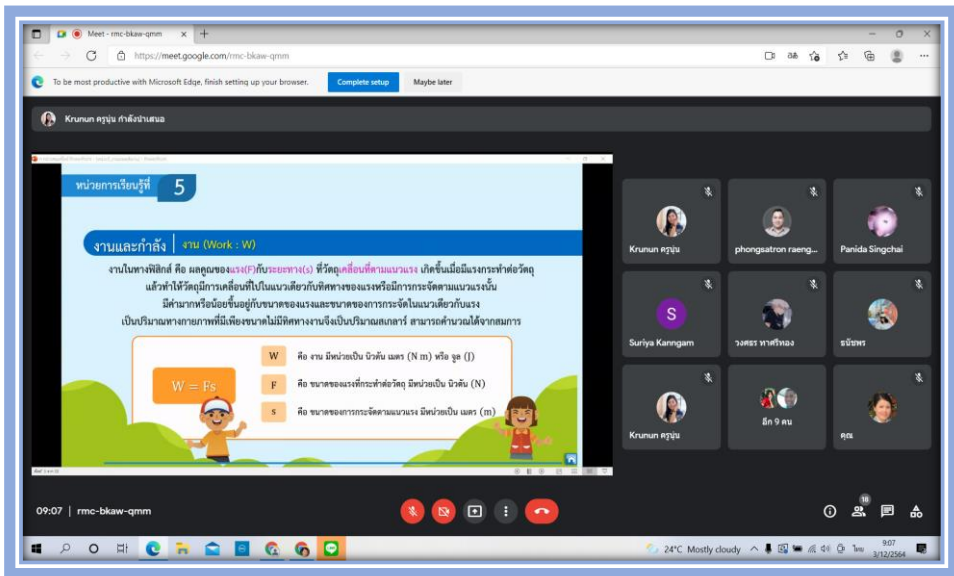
Meet - rmc-bkaw-qmm

https://meet.google.com/rmc-bkaw-qmm

To be most productive with Microsoft Edge, finish setting up your browser.

Complete setup

Maybe later

Krunun ครูนุ่น กำลังนำเสนอ

หน่วยการเรียนรู้ที่ 5

งานและกำลัง | งาน (Work : W)

งานในทางฟิสิกส์ คือ ผลคูณของแรง(F)กับระยะทาง(s) ที่วัตถุเคลื่อนที่ตามแนวแรง เกิดขึ้นเมื่อมีแรงกระทำต่อวัตถุ แล้วทำให้วัตถุมีการเคลื่อนที่ไปในแนวเดียวกับทิศทางของแรงหรือมีการกระจัดตามแนวแรงนั้น มีค่ามากหรือน้อยขึ้นอยู่กับขนาดของแรงและขนาดของการกระจัดในแนวเดียวกับแรง เป็นปริมาณทางกายภาพที่มีเพียงขนาดไม่มีทิศทางงานจึงเป็นปริมาณสเกลาร์ สามารถคำนวณได้จากสมการ

$W = Fs$

W คือ งาน มีหน่วยเป็น นิวตัน เมตร (N m) หรือ จูล (J)

F คือ ขนาดของแรงที่กระทำต่อวัตถุ มีหน่วยเป็น นิวตัน (N)

s คือ ขนาดของการกระจัดตามแนวแรง มีหน่วยเป็น เมตร (m)

Krunun ครูนุ่น

phongsatron raeng...

Panida Singchai

S

Suriya Kanngam

วงศธร หาศรีทอง

ธนัชพร

Krunun ครูนุ่น

อีก 9 คน

คุณ

09:07 | rmc-bkaw-qmm

18

24°C Mostly cloudy

ไทย

9:07

3/12/2564